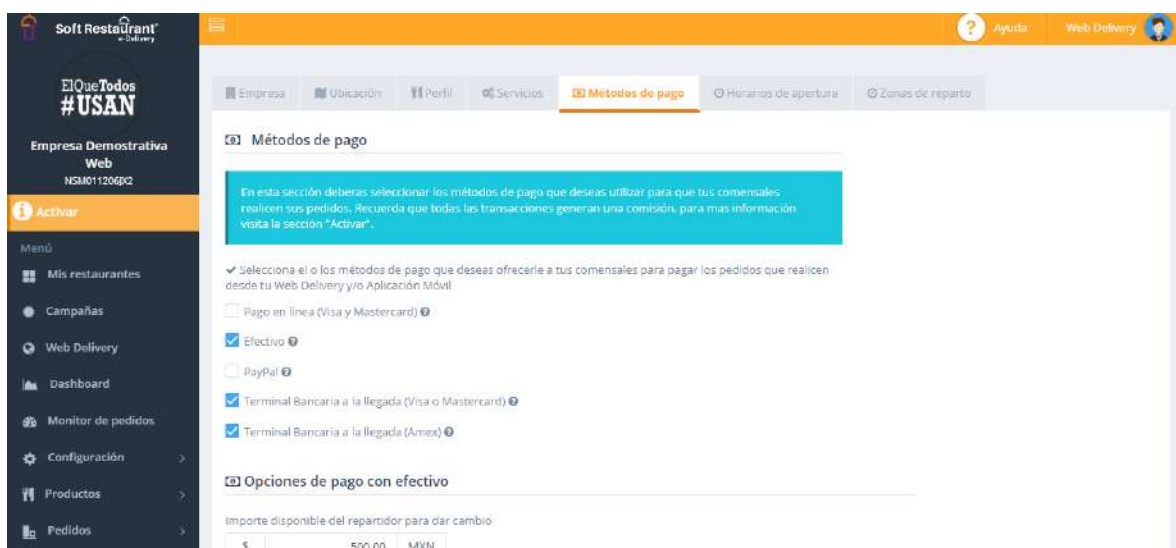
Soft Restaurant e-Delivery

ElQueTodos #USAN

Empresa Demostrativa Web
NSM011206JX2

Activar

Menú
Mis restaurantes
Campañas
Web Delivery
Dashboard
Monitor de pedidos
Configuración
Productos
Pedidos

Ayuda
Web Delivery

Empresa
Ubicación
Perfil
Servicios
Métodos de pago
Horarios de apertura
Zonas de reparto

Métodos de pago

En esta sección deberas seleccionar los métodos de pago que deseas utilizar para que tus comensales realicen sus pedidos. Recuerda que todas las transacciones generan una comisión, para mas información visita la sección "Activar".

✔ Selecciona el o los métodos de pago que deseas ofrecerle a tus comensales para pagar los pedidos que realicen desde tu Web Delivery y/o Aplicación Móvil

Pago en linea (Visa y Mastercard)

Efectivo

PayPal

Terminal Bancaria a la llegada (Visa o Mastercard)

Terminal Bancaria a la llegada (Amex)

Opciones de pago con efectivo

Importe disponible del repartidor para dar cambio

$ 500.00 MXN